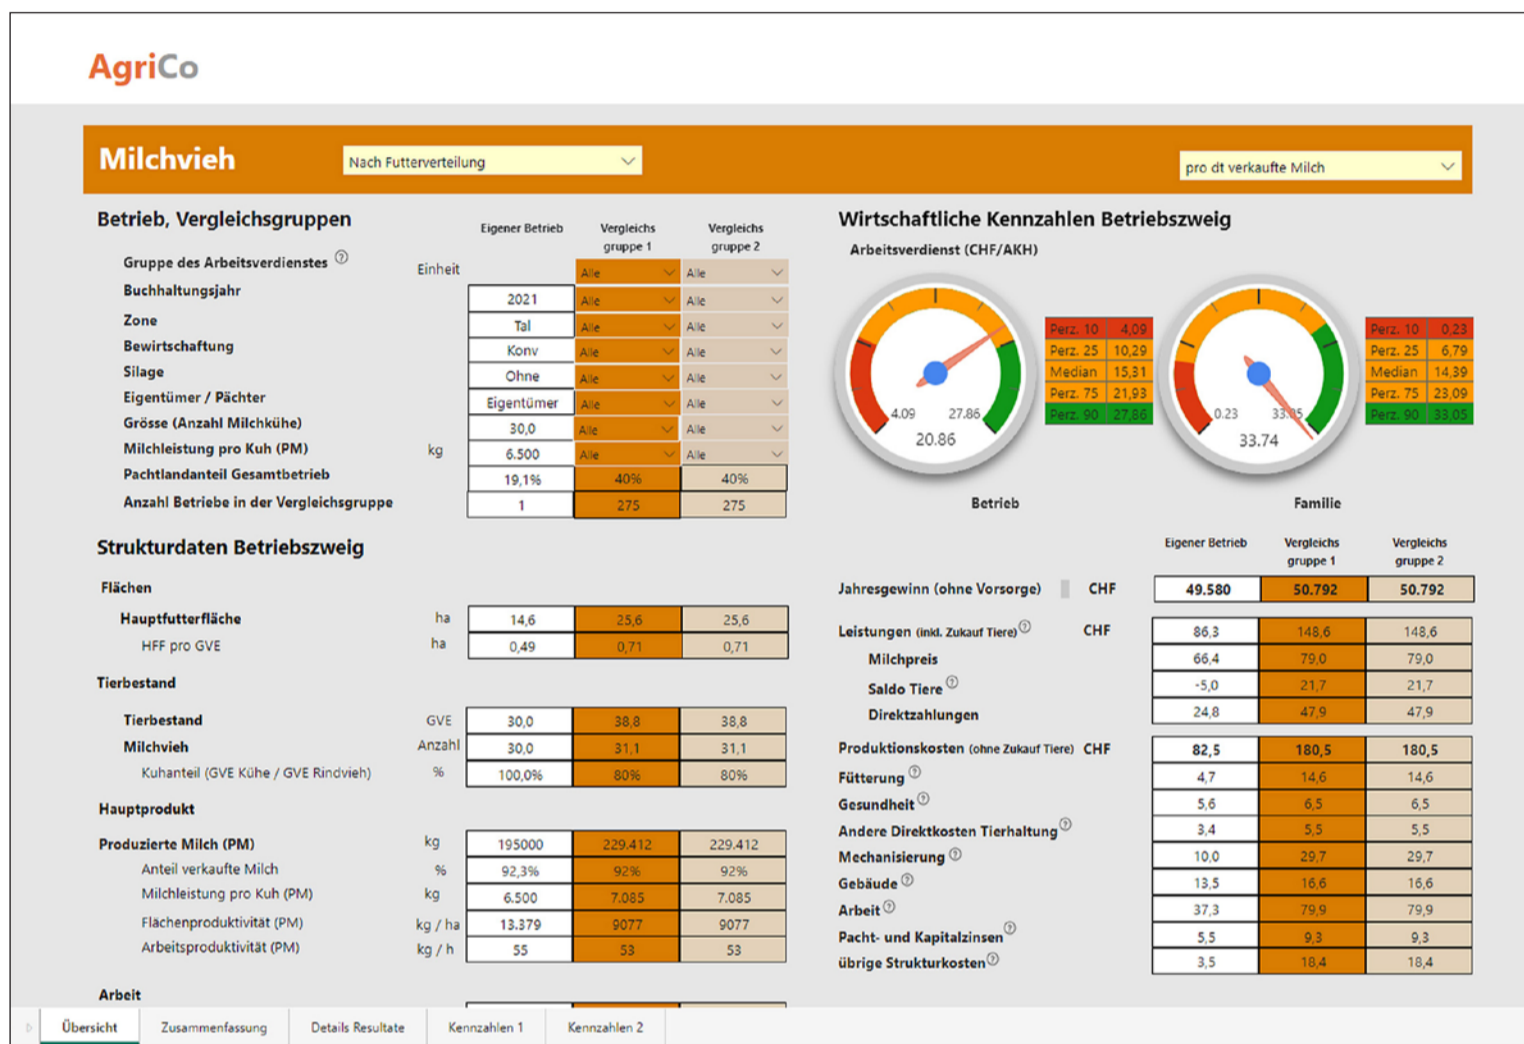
AgriCo

Milchvieh

Nach Futterverteilung

pro dt verkaufte Milch

Betrieb, Vergleichsgruppen

| | Einheit | Eigener Betrieb | Vergleichsgruppe 1 | Vergleichsgruppe 2 |
|---|---|---|---|---|
| Gruppe des Arbeitsverdienstes ⓘ | | | Alle | Alle |
| Buchhaltungsjahr | | 2021 | Alle | Alle |
| Zone | | Tal | Alle | Alle |
| Bewirtschaftung | | Konv | Alle | Alle |
| Silage | | Ohne | Alle | Alle |
| Eigentümer / Pächter | | Eigentümer | Alle | Alle |
| Grösse (Anzahl Milchkühe) | | 30,0 | Alle | Alle |
| Milchleistung pro Kuh (PM) | kg | 6.500 | Alle | Alle |
| Pachtlandanteil Gesamtbetrieb | | 19,1% | 40% | 40% |
| Anzahl Betriebe in der Vergleichsgruppe | | 1 | 275 | 275 |

Wirtschaftliche Kennzahlen Betriebszweig

Arbeitsverdienst (CHF/AKH)

4.09 27.86
20.86
Betrieb

| Perz. 10 | 4,09 |
|---|---|
| Perz. 25 | 10,29 |
| Median | 15,31 |
| Perz. 75 | 21,93 |
| Perz. 90 | 27,86 |

0.23 33.05
33.74
Familie

| Perz. 10 | 0,23 |
|---|---|
| Perz. 25 | 6,79 |
| Median | 14,39 |
| Perz. 75 | 23,09 |
| Perz. 90 | 33,05 |

Strukturdaten Betriebszweig

Flächen

| | | | | |
|---|---|---|---|---|
| Hauptfutterfläche | ha | 14,6 | 25,6 | 25,6 |
| HFF pro GVE | ha | 0,49 | 0,71 | 0,71 |

Tierbestand

| | | | | |
|---|---|---|---|---|
| Tierbestand | GVE | 30,0 | 38,8 | 38,8 |
| Milchvieh | Anzahl | 30,0 | 31,1 | 31,1 |
| Kuhanteil (GVE Kühe / GVE Rindvieh) | % | 100,0% | 80% | 80% |

Hauptprodukt

| | | | | |
|---|---|---|---|---|
| Produzierte Milch (PM) | kg | 195000 | 229.412 | 229.412 |
| Anteil verkaufte Milch | % | 92,3% | 92% | 92% |
| Milchleistung pro Kuh (PM) | kg | 6.500 | 7.085 | 7.085 |
| Flächenproduktivität (PM) | kg / ha | 13.379 | 9077 | 9077 |
| Arbeitsproduktivität (PM) | kg / h | 55 | 53 | 53 |

Arbeit

| | | Eigener Betrieb | Vergleichsgruppe 1 | Vergleichsgruppe 2 |
|---|---|---|---|---|
| Jahresgewinn (ohne Vorsorge) | CHF | 49.580 | 50.792 | 50.792 |
| Leistungen (inkl. Zukauf Tiere) ⓘ | CHF | 86,3 | 148,6 | 148,6 |
| Milchpreis | | 66,4 | 79,0 | 79,0 |
| Saldo Tiere ⓘ | | -5,0 | 21,7 | 21,7 |
| Direktzahlungen | | 24,8 | 47,9 | 47,9 |
| Produktionskosten (ohne Zukauf Tiere) | CHF | 82,5 | 180,5 | 180,5 |
| Fütterung ⓘ | | 4,7 | 14,6 | 14,6 |
| Gesundheit ⓘ | | 5,6 | 6,5 | 6,5 |
| Andere Direktkosten Tierhaltung ⓘ | | 3,4 | 5,5 | 5,5 |
| Mechanisierung ⓘ | | 10,0 | 29,7 | 29,7 |
| Gebäude ⓘ | | 13,5 | 16,6 | 16,6 |
| Arbeit ⓘ | | 37,3 | 79,9 | 79,9 |
| Pacht- und Kapitalzinsen ⓘ | | 5,5 | 9,3 | 9,3 |
| übrige Strukturkosten ⓘ | | 3,5 | 18,4 | 18,4 |

Übersicht | Zusammenfassung | Details Resultate | Kennzahlen 1 | Kennzahlen 2